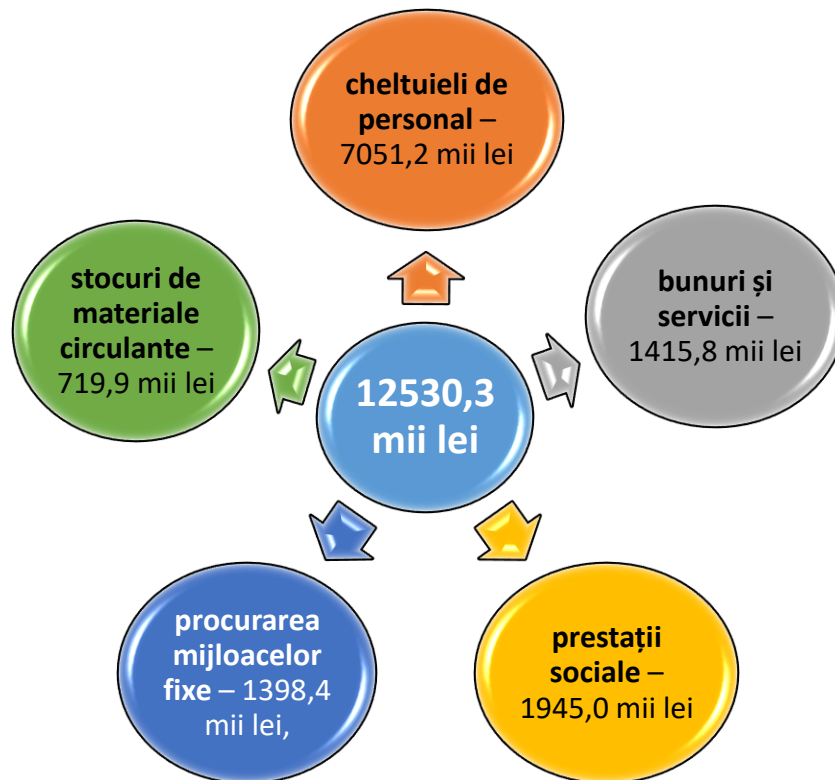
cheltuieli de personal – 7051,2 mii lei

bunuri și servicii – 1415,8 mii lei

prestații sociale – 1945,0 mii lei

procurarea mijloacelor fixe – 1398,4 mii lei,

stocuri de materiale circulante – 719,9 mii lei

12530,3 mii lei